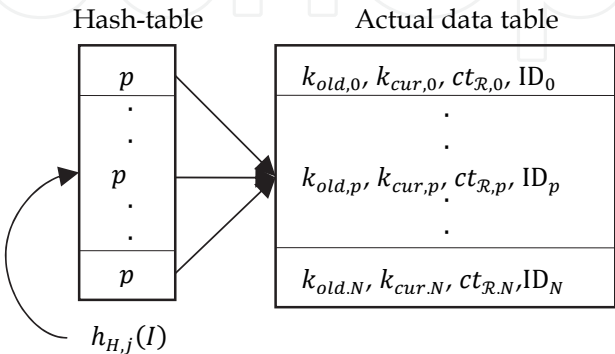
Hash-table

Actual data table

$p$
.
.
$p$
.
.
$p$

$k_{old,0}$, $k_{cur,0}$, $ct_{\mathcal{R},0}$, $\mathrm{ID}_0$
.
.
$k_{old,p}$, $k_{cur,p}$, $ct_{\mathcal{R},p}$, $\mathrm{ID}_p$
.
.
$k_{old.N}$, $k_{cur.N}$, $ct_{\mathcal{R}.N}$, $\mathrm{ID}_N$

$h_{H,j}(I)$